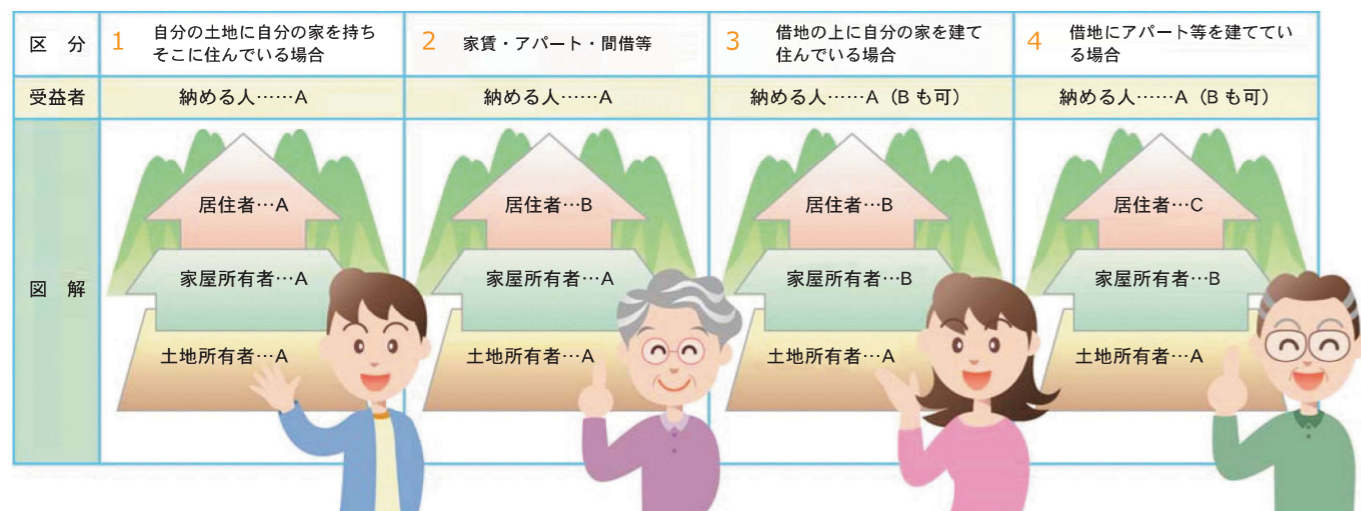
| 区　分 | 1　自分の土地に自分の家を持ちそこに住んでいる場合 | 2　家賃・アパート・間借等 | 3　借地の上に自分の家を建て住んでいる場合 | 4　借地にアパート等を建てている場合 |
|---|---|---|---|---|
| 受益者 | 納める人……A | 納める人……A | 納める人……A（Bも可） | 納める人……A（Bも可） |
| 図　解 | 居住者…A<br>家屋所有者…A<br>土地所有者…A | 居住者…B<br>家屋所有者…A<br>土地所有者…A | 居住者…B<br>家屋所有者…B<br>土地所有者…A | 居住者…C<br>家屋所有者…B<br>土地所有者…A |